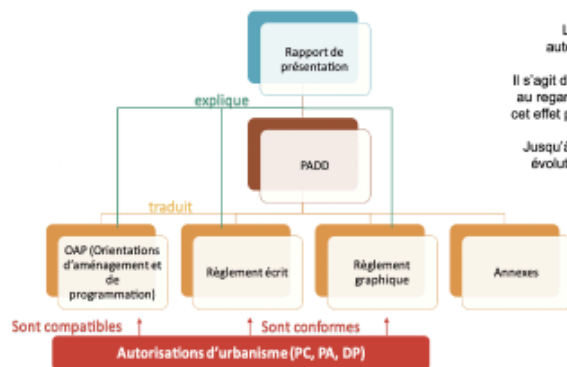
Rapport de présentation

explique

PADD

traduit

OAP (Orientations d'aménagement et de programmation)

Règlement écrit

Règlement graphique

Annexes

Sont compatibles

Sont conformes

Autorisations d'urbanisme (PC, PA, DP)

L
auto

Il s'agit d
au regar
cet effet p

Jusqu'à
évolut